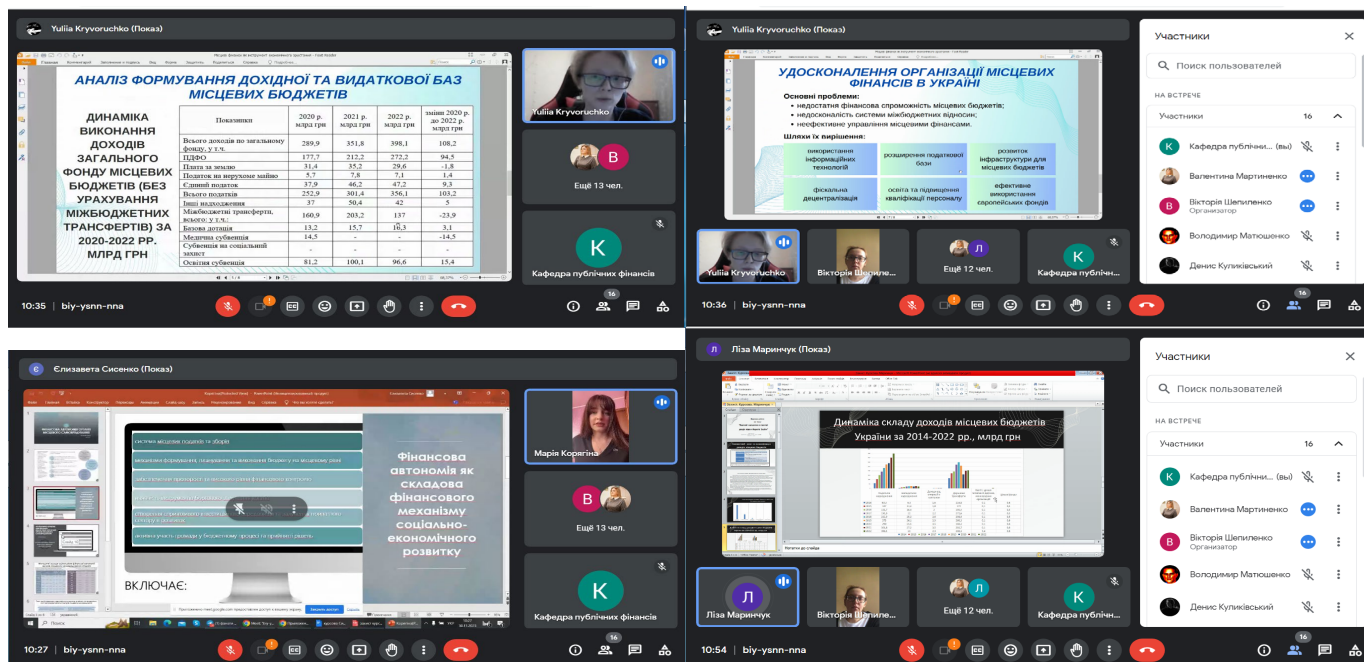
Yuliia Kryvoruchko (Показ)

АНАЛІЗ ФОРМУВАННЯ ДОХІДНОЇ ТА ВИДАТКОВОЇ БАЗ МІСЦЕВИХ БЮДЖЕТІВ

ДИНАМІКА ВИКОНАННЯ ДОХОДІВ ЗАГАЛЬНОГО ФОНДУ МІСЦЕВИХ БЮДЖЕТІВ (БЕЗ УРАХУВАННЯ МІЖБЮДЖЕТНИХ ТРАНСФЕРТІВ) ЗА 2020-2022 РР. МЛРД ГРН

| Показники | 2020 р. млрд грн | 2021 р. млрд грн | 2022 р. млрд грн | зміни 2020 р. до 2022 р. млрд грн |
|---|---|---|---|---|
| Всього доходів по загальному фонду, у т.ч. | 289,9 | 351,8 | 398,1 | 108,2 |
| ПДФО | 177,7 | 212,2 | 272,2 | 94,5 |
| Плата за землю | 31,4 | 35,2 | 29,6 | -1,8 |
| Податок на нерухоме майно | 5,7 | 7,8 | 7,1 | 1,4 |
| Єдиний податок | 37,9 | 46,2 | 47,2 | 9,3 |
| Всього податків | 252,9 | 301,4 | 356,1 | 103,2 |
| Інші надходження | 37 | 50,4 | 42 | 5 |
| Міжбюджетні трансферти, всього: у т.ч.: | 160,9 | 203,2 | 137 | -23,9 |
| Базова дотація | 13,2 | 15,7 | 16,3 | 3,1 |
| Медична субвенція | 14,5 | - | - | -14,5 |
| Субвенція на соціальний захист | - | - | - | - |
| Освітня субвенція | 81,2 | 100,1 | 96,6 | 15,4 |

Yuliia Kryvoruchko
В
Ещё 13 чел.
К
Кафедра публічних фінансів
10:35 | biy-ysnn-nna

Yuliia Kryvoruchko (Показ)

УДОСКОНАЛЕННЯ ОРГАНІЗАЦІЇ МІСЦЕВИХ ФІНАНСІВ В УКРАЇНІ

Основні проблеми:
• недостатня фінансова спроможність місцевих бюджетів;
• недосконалість системи міжбюджетних відносин;
• неефективне управління місцевими фінансами.

Шляхи їх вирішення:

використання інформаційних технологій
розширення податкової бази
розвиток інфраструктури для місцевих бюджетів
фіскальна децентралізація
освіта та підвищення кваліфікації персоналу
ефективне використання європейських фондів

Yuliia Kryvoruchko
Вікторія Шепиле...
Л
Ещё 12 чел.
К
Кафедра публічн...
10:36 | biy-ysnn-nna

Участники
Поиск пользователей
НА ВСТРЕЧЕ
Участники 16
К Кафедра публічни... (вы)
Валентина Мартиненко
В Вікторія Шепиленко Организатор
Володимир Матюшенко
Денис Куликівський

Є Єлизавета Сисенко (Показ)

системи місцевих податків та зборів
Фінансова автономія як складова фінансового механізму соціально-економічного розвитку
ВКЛЮЧАЄ:

Марія Корягіна
В
Ещё 13 чел.
К
Кафедра публічних фінансів
10:27 | biy-ysnn-nna

Л Ліза Маринчук (Показ)

Динаміка складу доходів місцевих бюджетів України за 2014-2022 рр., млрд грн

Л
Ліза Маринчук
Вікторія Шепиле...
Л
Ещё 12 чел.
К
Кафедра публічн...
10:54 | biy-ysnn-nna

Участники
Поиск пользователей
НА ВСТРЕЧЕ
Участники 16
К Кафедра публічни... (вы)
Валентина Мартиненко
В Вікторія Шепиленко Организатор
Володимир Матюшенко
Денис Куликівський